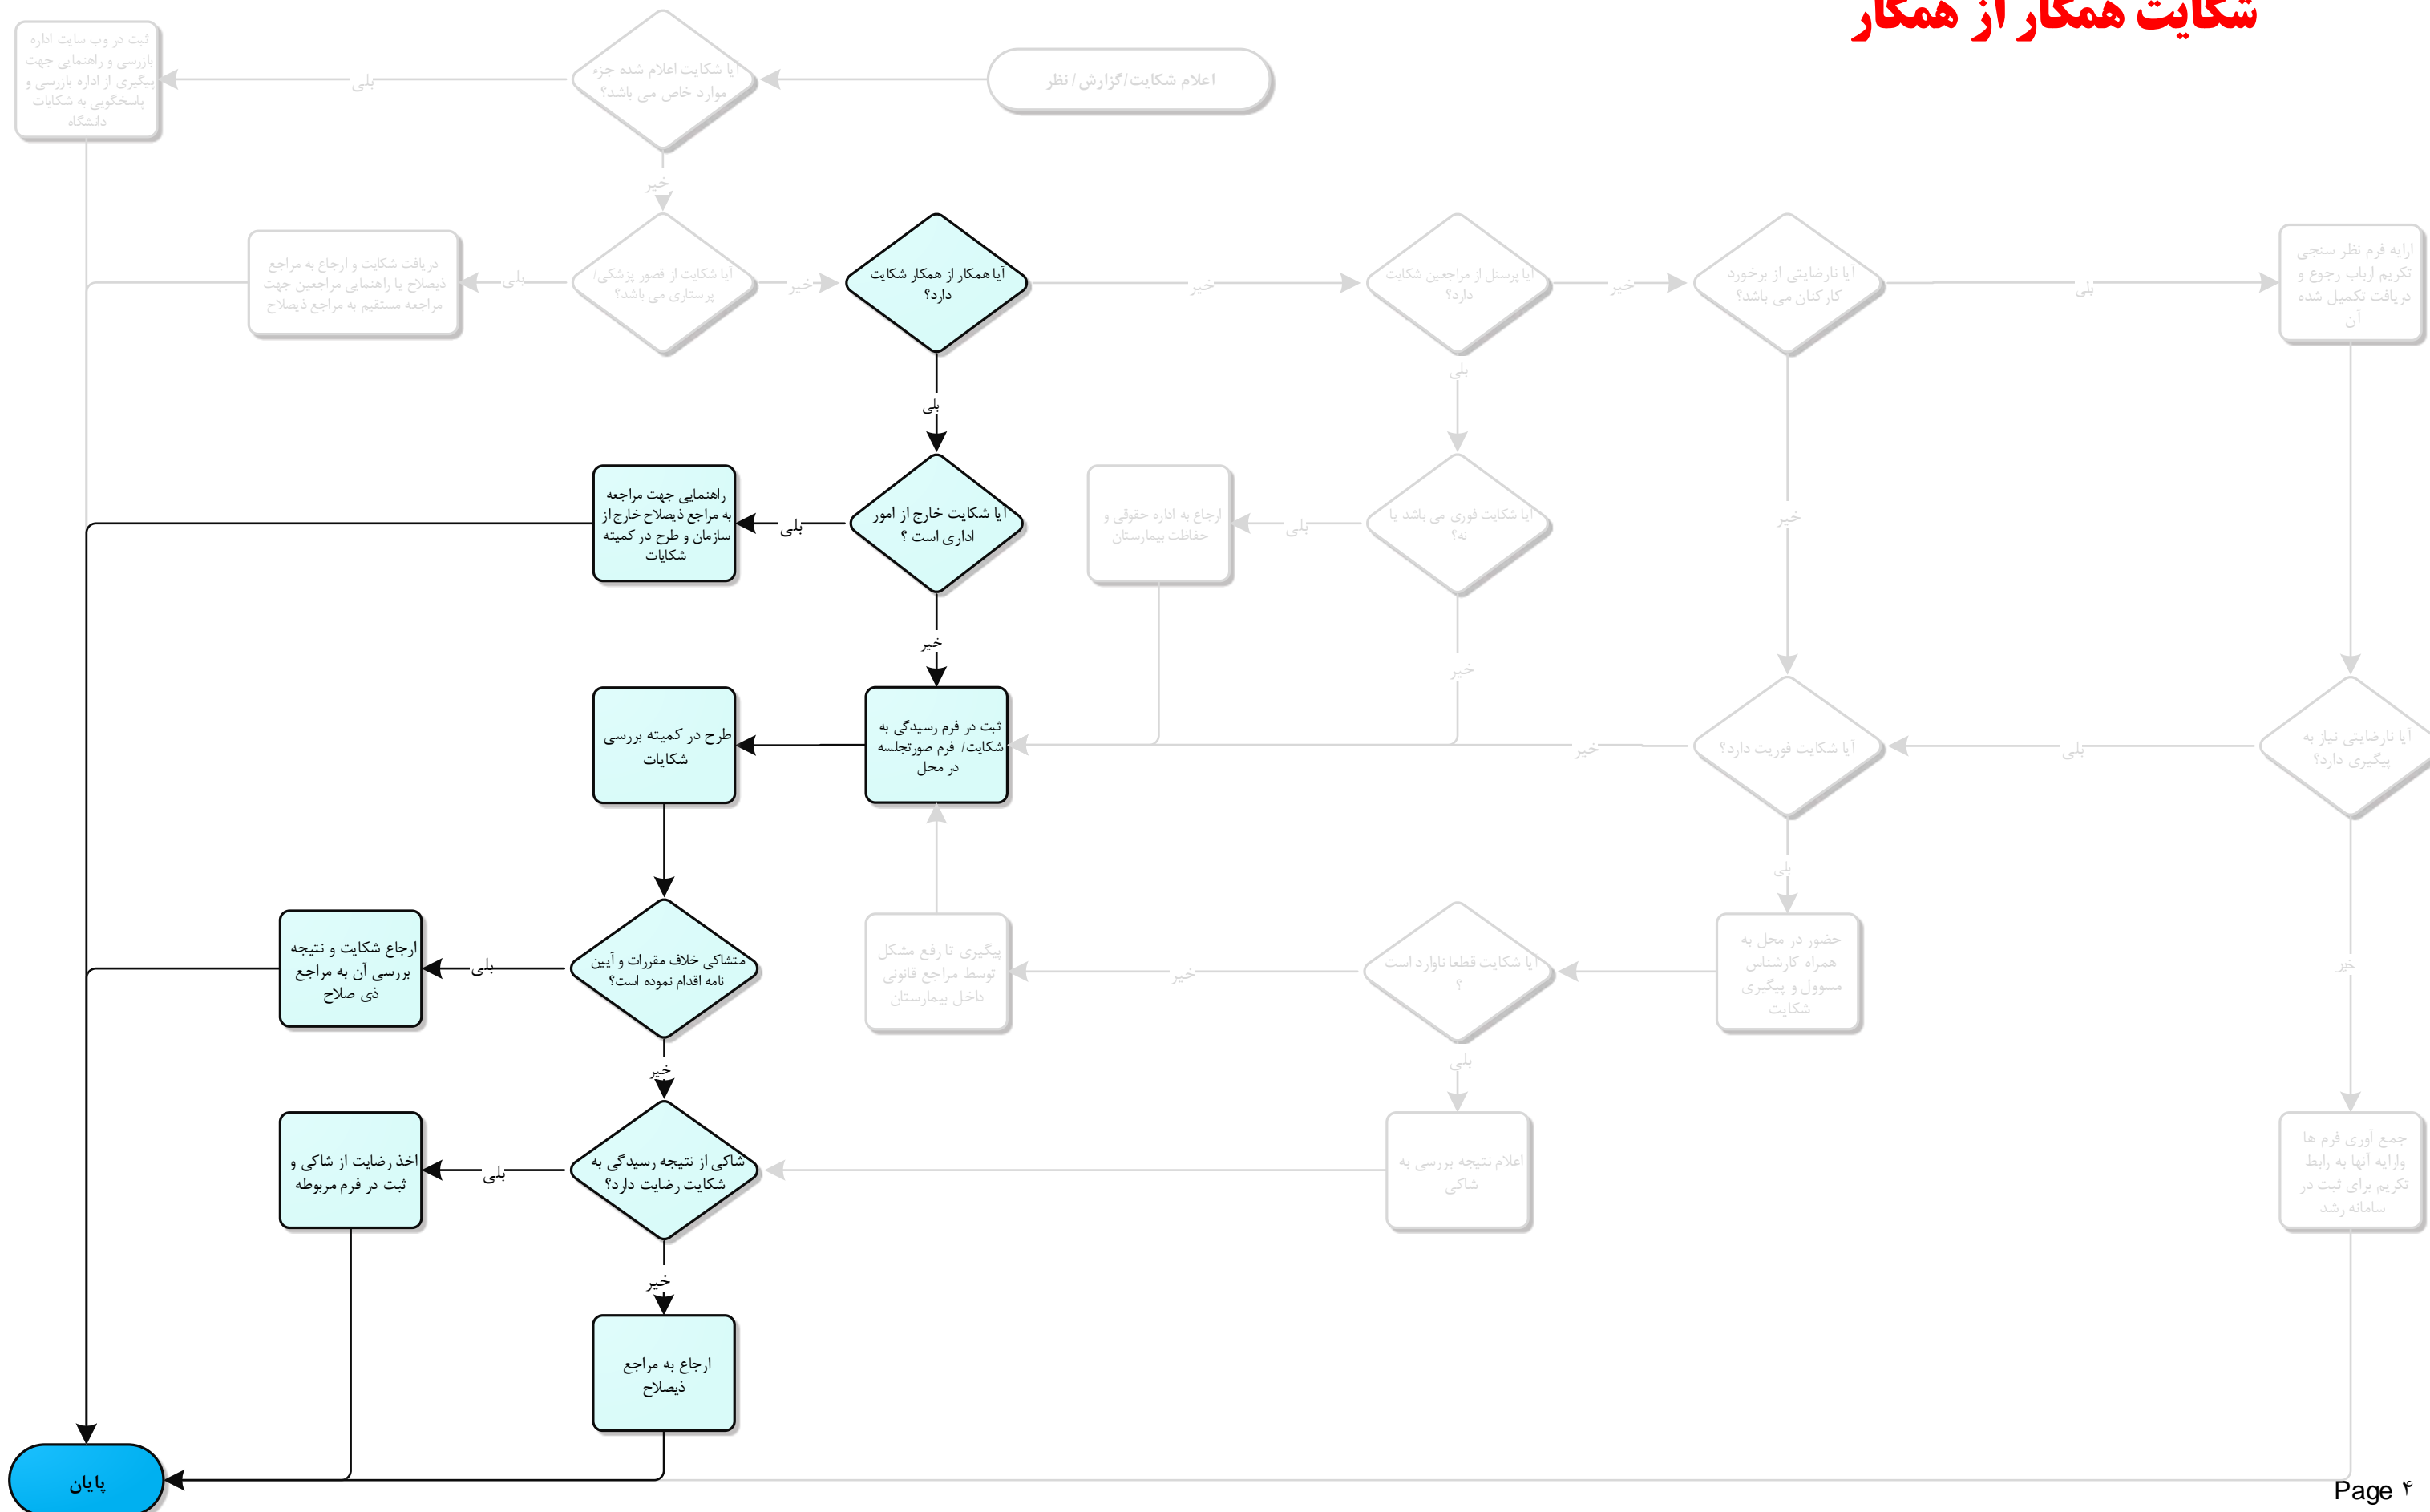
شکایت همکار از همکار

اعلام شکایت/گزارش/ نظر

آیا شکایت اعلام شده جزء موارد خاص می باشد؟

بلی

ثبت در وب سایت اداره بازرسی و راهنمایی جهت پیگیری از اداره بازرسی و پاسخگویی به شکایات دانشگاه

خیر

آیا شکایت از قصور پزشکی/ پرستاری می باشد؟

بلی

دریافت شکایت و ارجاع به مراجع ذیصلاح یا راهنمایی مراجعین جهت مراجعه مستقیم به مراجع ذیصلاح

خیر

آیا همکار از همکار شکایت دارد؟

خیر

آیا پرسنل از مراجعین شکایت دارد؟

خیر

آیا نارضایتی از برخورد کارکنان می باشد؟

بلی

ارایه فرم نظر سنجی تکریم ارباب رجوع و دریافت تکمیل شده آن

بلی

آیا شکایت خارج از امور اداری است ؟

بلی

راهنمایی جهت مراجعه به مراجع ذیصلاح خارج از سازمان و طرح در کمیته شکایات

بلی

آیا شکایت فوری می باشد یا نه؟

بلی

ارجاع به اداره حقوقی و حفاظت بیمارستان

خیر

خیر

خیر

ثبت در فرم رسیدگی به شکایت/ فرم صورتجلسه در محل

طرح در کمیته بررسی شکایات

خیر

آیا شکایت فوریت دارد؟

بلی

آیا نارضایتی نیاز به پیگیری دارد؟

متشاکی خلاف مقررات و آیین نامه اقدام نموده است؟

بلی

ارجاع شکایت و نتیجه بررسی آن به مراجع ذی صلاح

پیگیری تا رفع مشکل توسط مراجع قانونی داخل بیمارستان

خیر

آیا شکایت قطعا ناوارد است ؟

حضور در محل به همراه کارشناس مسوول و پیگیری شکایت

بلی

خیر

خیر

بلی

شاکی از نتیجه رسیدگی به شکایت رضایت دارد؟

بلی

اخذ رضایت از شاکی و ثبت در فرم مربوطه

اعلام نتیجه بررسی به شاکی

جمع آوری فرم ها وارایه آنها به رابط تکریم برای ثبت در سامانه رشد

خیر

ارجاع به مراجع ذیصلاح

پایان

Page ۴